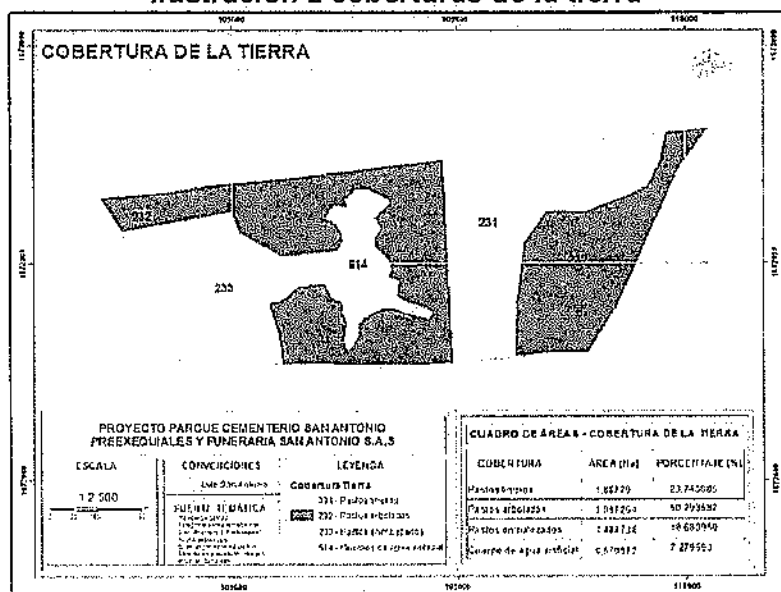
Ilustración 2 Cobertura de la tierra

COBERTURA DE LA TIERRA

212

231

514

233

PROYECTO PARQUE CEMENTERIO SAN ANTONIO
PREEXEQUIALES Y FUNERARIA SAN ANTONIO S.A.S

ESCALA

1:2.500

CONVENCIONES

FUENTE TEMÁTICA

LEYENDA

Cobertura Tierra

231 - Pastos limpios

232 - Pastos arbolados

233 - Pastos enmalezados

514 - Cuerpos de agua artificial

CUADRO DE ÁREAS - COBERTURA DE LA TIERRA

| COBERTURA | ÁREA (Ha) | PORCENTAJE (%) |
|---|---|---|
| Pastos limpios | 1,85229 | 23,745605 |
| Pastos arbolados | 1,597254 | 50,293592 |
| Pastos enmalezados | 1,447138 | 18,680950 |
| Cuerpo de agua artificial | 0,570572 | 7,279553 |